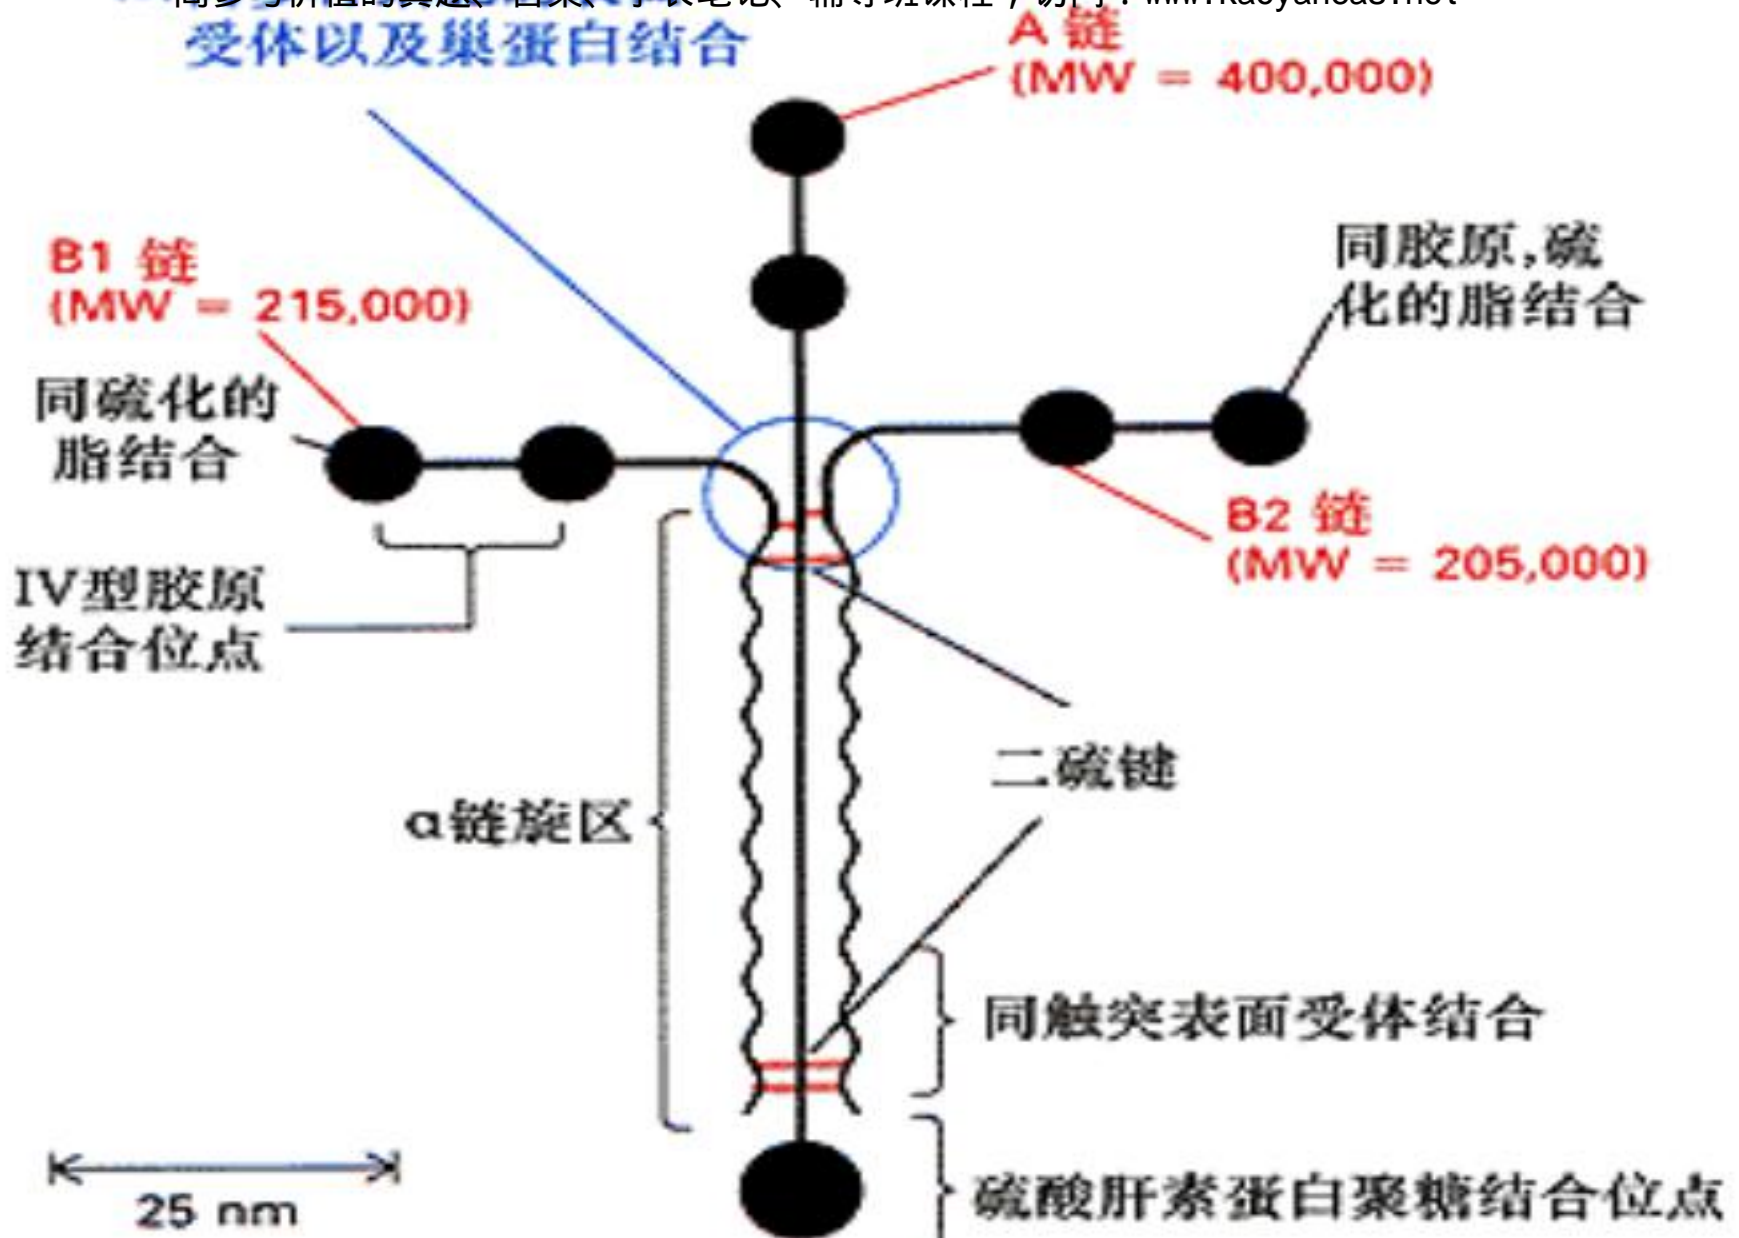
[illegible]
受体以及巢蛋白结合

A 链
(MW = 400,000)

B1 链
(MW = 215,000)

同胶原,硫化的脂结合

同硫化的脂结合

B2 链
(MW = 205,000)

IV型胶原结合位点

二硫键

α链旋区

同触突表面受体结合

25 nm

硫酸肝素蛋白聚糖结合位点